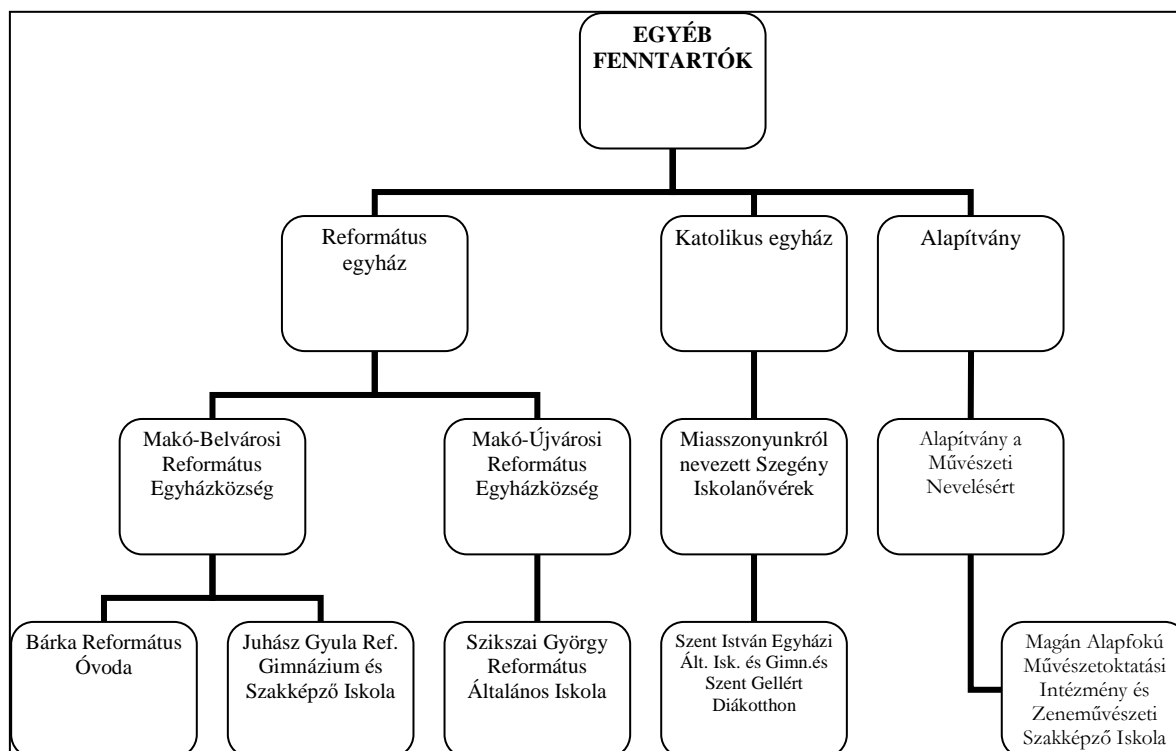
EGYÉB FENNTARTÓK

Református egyház

Katolikus egyház

Alapítvány

Makó-Belvárosi Református Egyházközség

Makó-Újvárosi Református Egyházközség

Miasszonyunkról nevezett Szegény Iskolanővérek

Alapítvány a Művészeti Nevelésért

Bárka Református Óvoda

Juhász Gyula Ref. Gimnázium és Szakképző Iskola

Szikszai György Református Általános Iskola

Szent István Egyházi Ált. Isk. és Gimn.és Szent Gellért Diákotthon

Magán Alapfokú Művészetoktatási Intézmény és Zeneművészeti Szakképző Iskola